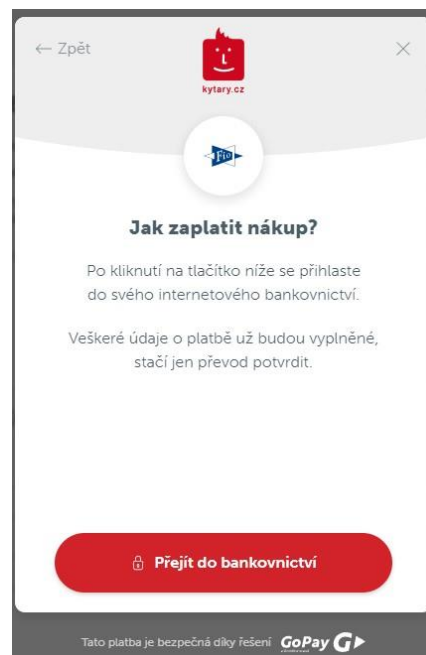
← Zpět

kytary.cz

×

Fio

Jak zaplatit nákup?

Po kliknutí na tlačítko níže se přihlaste do svého internetového bankovnictví.

Veškeré údaje o platbě už budou vyplněné, stačí jen převod potvrdit.

Přejít do bankovnictví

Tato platba je bezpečná díky řešení GoPay